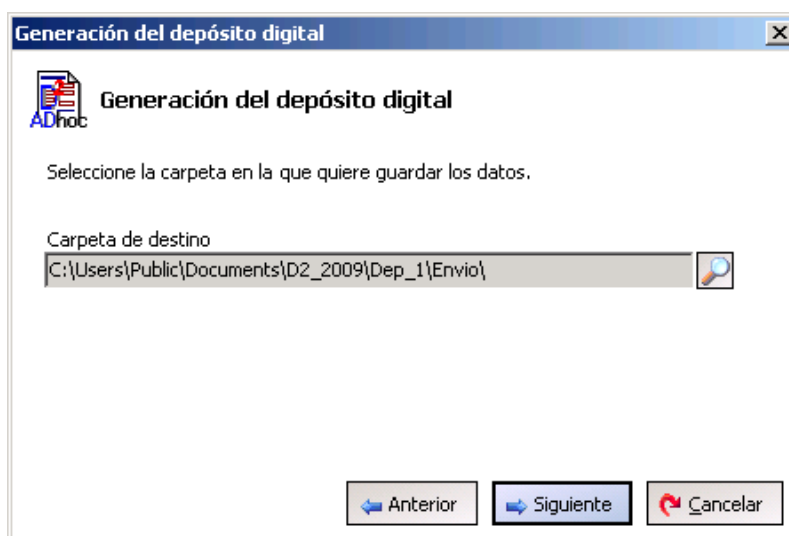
Generación del depósito digital

ADhoc

Generación del depósito digital

Seleccione la carpeta en la que quiere guardar los datos.

Carpeta de destino

C:\Users\Public\Documents\D2_2009\Dep_1\Envio\

Anterior

Siguiente

Cancelar